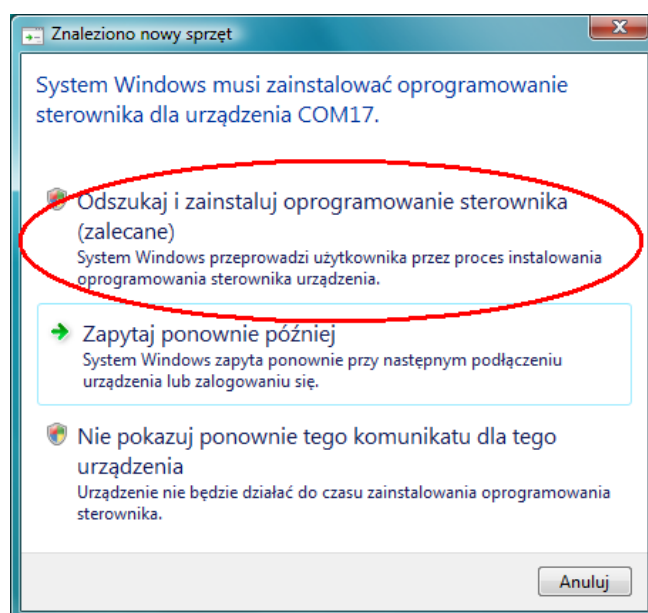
Znaleziono nowy sprzęt

System Windows musi zainstalować oprogramowanie sterownika dla urządzenia COM17.

Odszukaj i zainstaluj oprogramowanie sterownika (zalecane)
System Windows przeprowadzi użytkownika przez proces instalowania oprogramowania sterownika urządzenia.

Zapytaj ponownie później
System Windows zapyta ponownie przy następnym podłączeniu urządzenia lub zalogowaniu się.

Nie pokazuj ponownie tego komunikatu dla tego urządzenia
Urządzenie nie będzie działać do czasu zainstalowania oprogramowania sterownika.

Anuluj